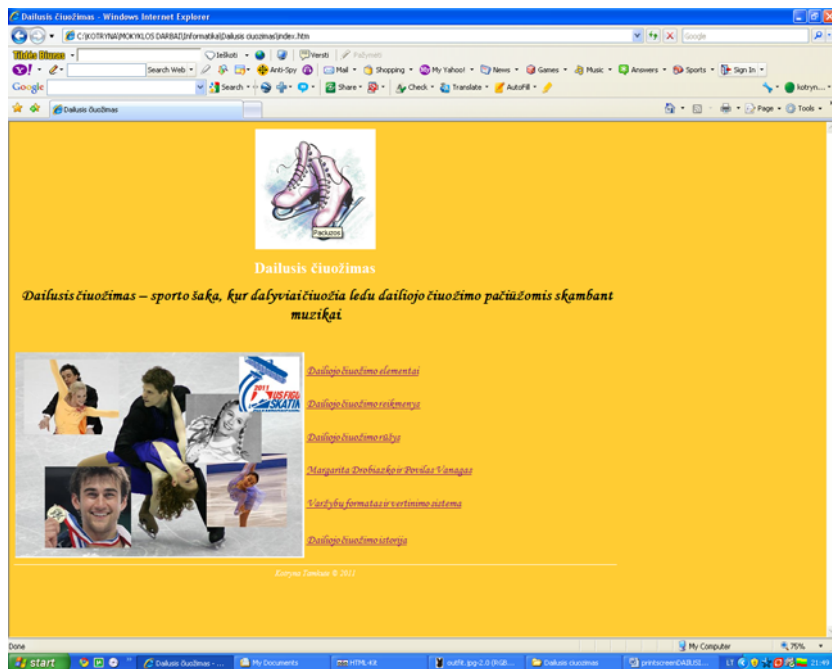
Dailusis čiuožimas - Windows Internet Explorer

C:\KOTRYNA\MOKYKLOS DARBAI\Informatika\Dailusis ciuozimas\index.htm

Google

Įkelti · Versti · Pažymėti

Search Web · Anti-Spy · Mail · Shopping · My Yahoo! · News · Games · Music · Answers · Sports · Sign In

Google · Search · Share · Check · Translate · AutoFill · kotryn...

Dailusis čiuožimas

Page · Tools

Pačiūžos

Dailusis čiuožimas

Dailusis čiuožimas – sporto šaka, kur dalyviai čiuožia ledu dailiojo čiuožimo pačiūžomis skambant muzikai

Dailiojo čiuožimo elementai

Dailiojo čiuožimo reikmenys

Dailiojo čiuožimo rūšys

Margarita Drobiazko ir Povilas Vanagas

Varžybų formatas ir vertinimo sistema

Dailiojo čiuožimo istorija

Kotryna Tamkutė © 2011

Done · My Computer · 75%

start · Dailusis čiuožimas - ... · My Documents · HTML-Kit · outfit.jpg-2.0 (RGB... · Dailusis ciuozimas · printscreenDAILUSI... · LT · 21:49